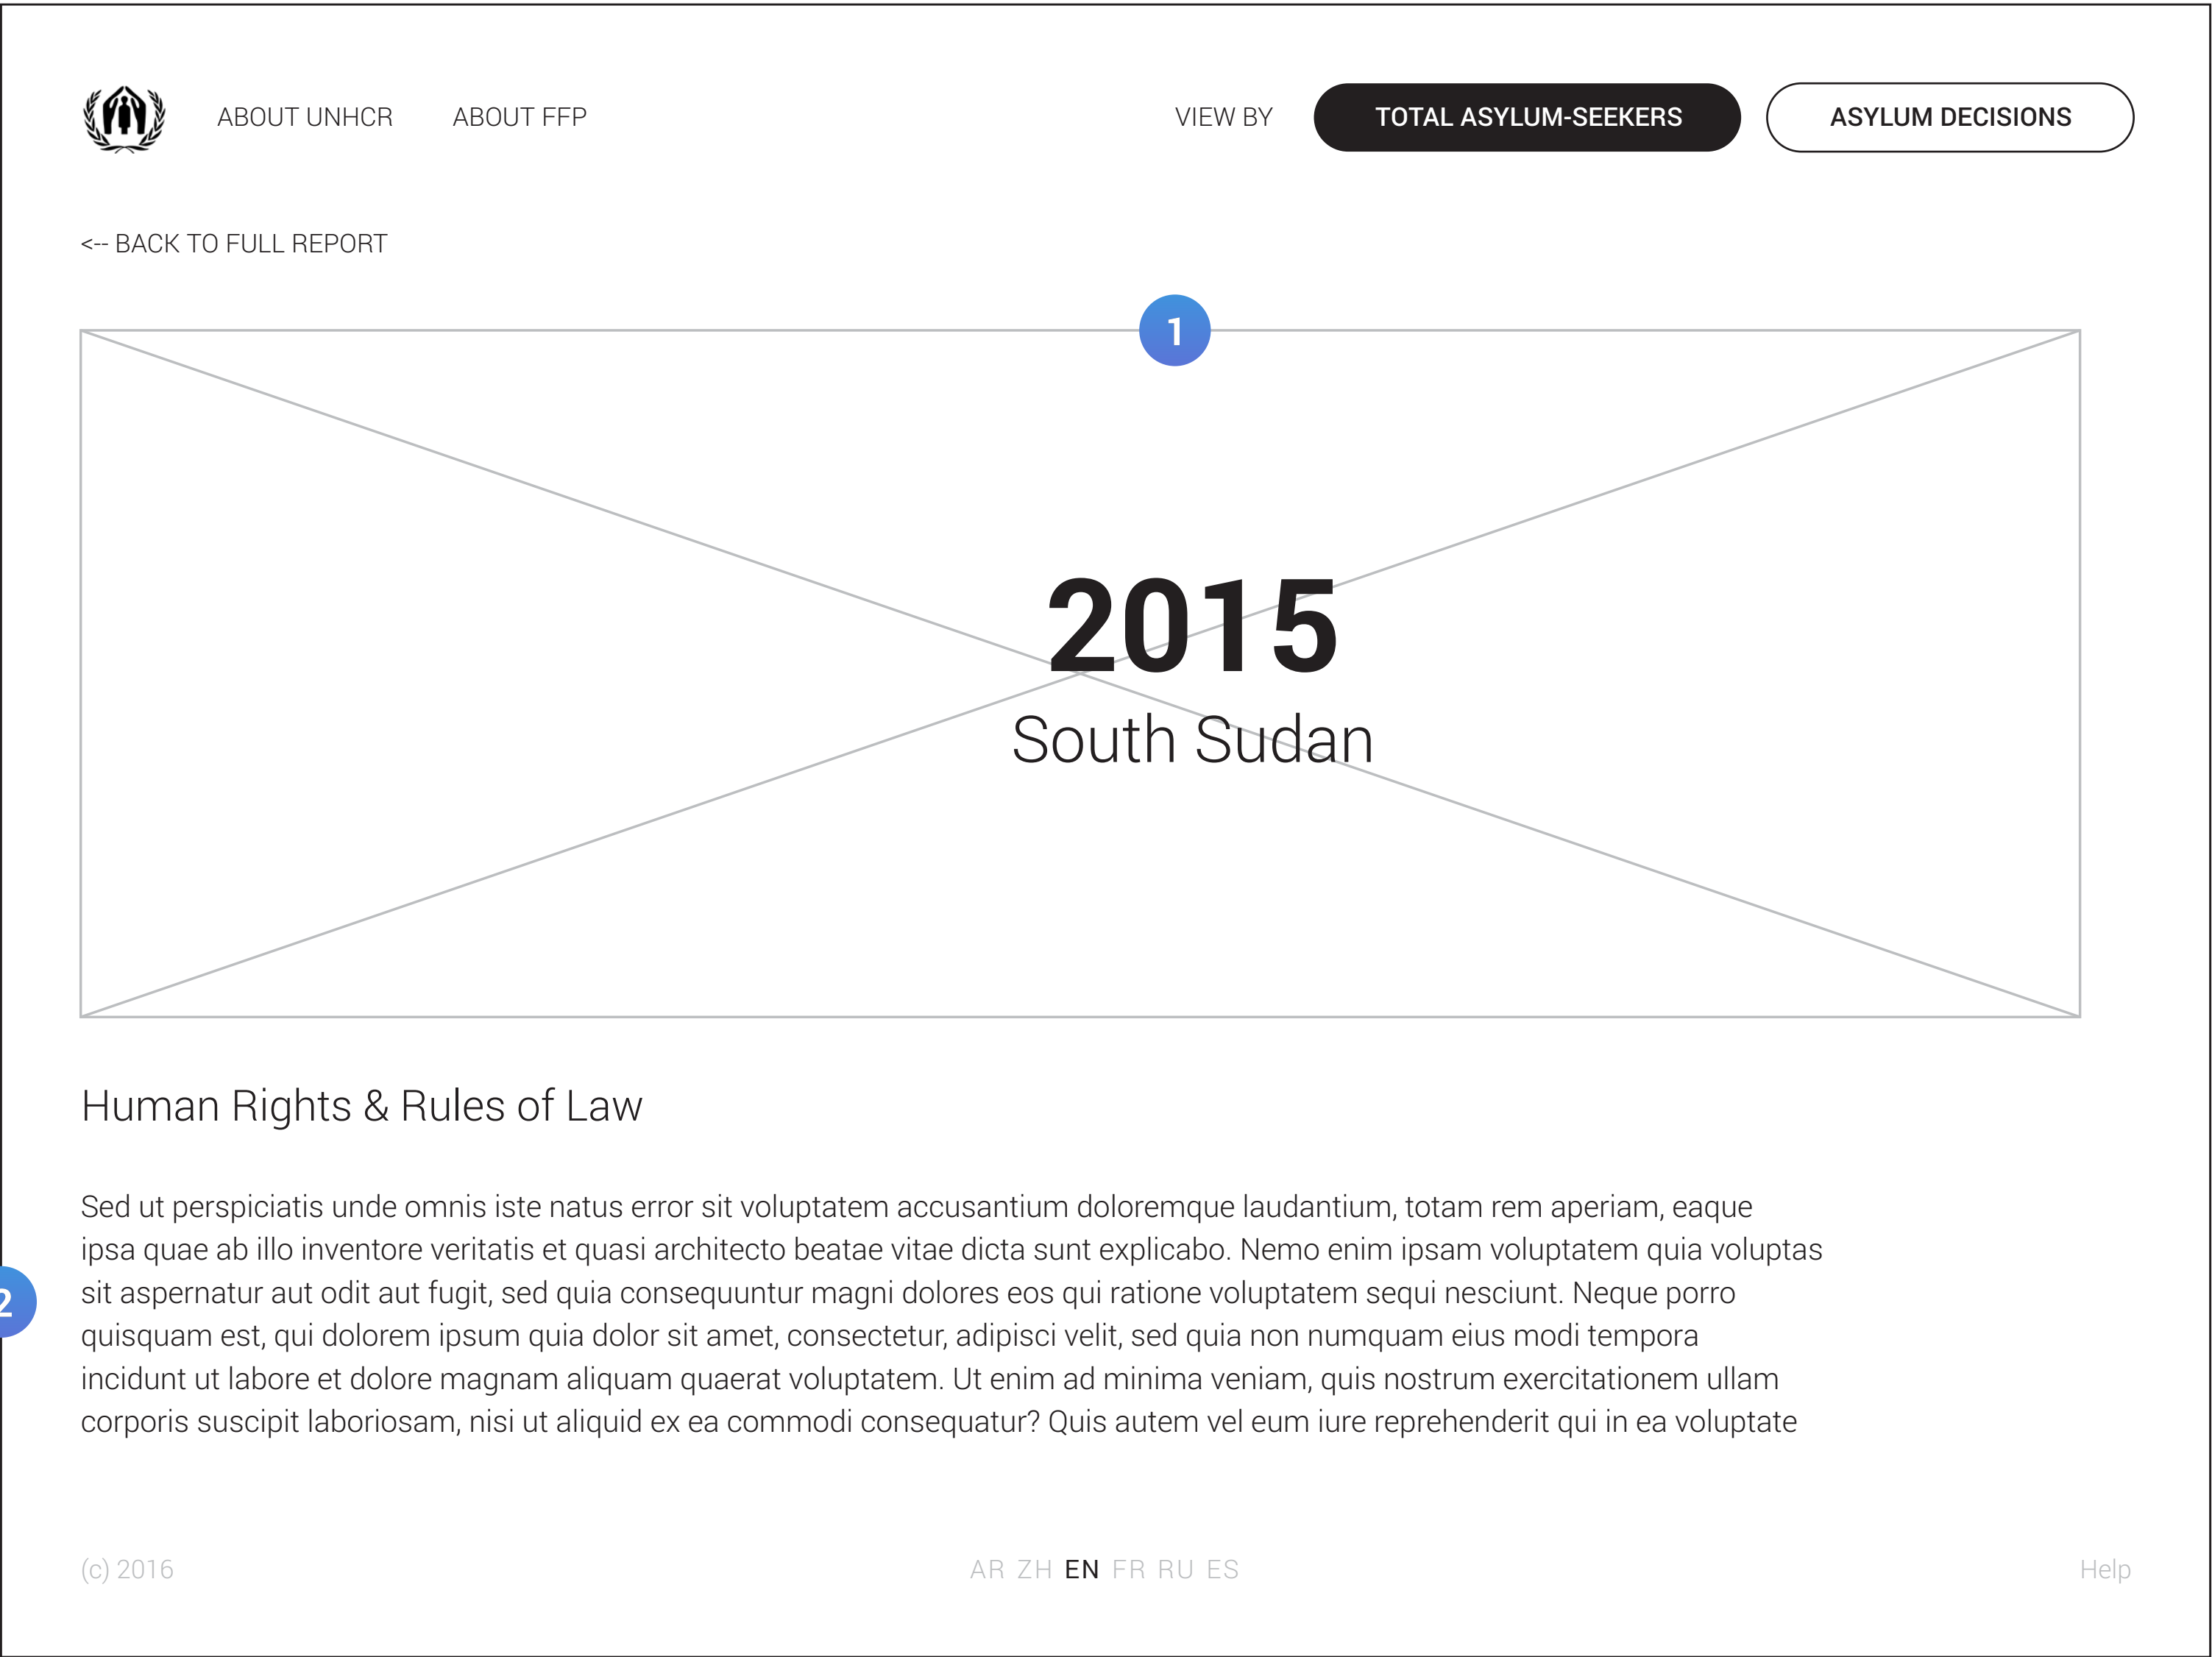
ABOUT UNHCR ABOUT FFP

VIEW BY TOTAL ASYLUM-SEEKERS ASYLUM DECISIONS

<-- BACK TO FULL REPORT

1

2015

South Sudan

Human Rights & Rules of Law

2

Sed ut perspiciatis unde omnis iste natus error sit voluptatem accusantium doloremque laudantium, totam rem aperiam, eaque ipsa quae ab illo inventore veritatis et quasi architecto beatae vitae dicta sunt explicabo. Nemo enim ipsam voluptatem quia voluptas sit aspernatur aut odit aut fugit, sed quia consequuntur magni dolores eos qui ratione voluptatem sequi nesciunt. Neque porro quisquam est, qui dolorem ipsum quia dolor sit amet, consectetur, adipisci velit, sed quia non numquam eius modi tempora incidunt ut labore et dolore magnam aliquam quaerat voluptatem. Ut enim ad minima veniam, quis nostrum exercitationem ullam corporis suscipit laboriosam, nisi ut aliquid ex ea commodi consequatur? Quis autem vel eum iure reprehenderit qui in ea voluptate

(c) 2016

AR ZH EN FR RU ES

Help